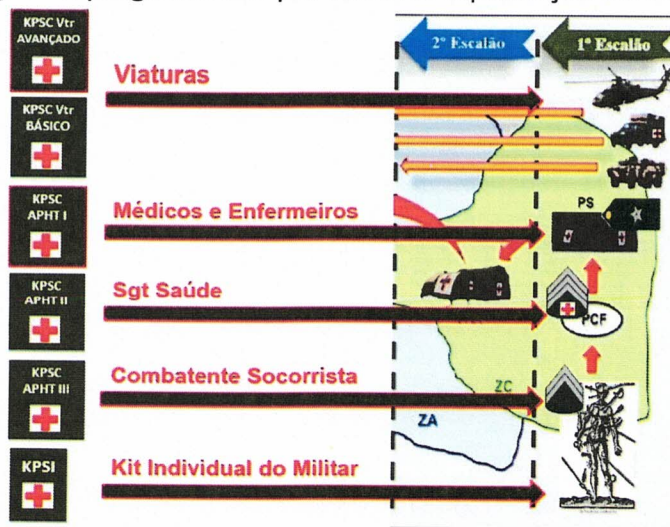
KPSC Vtr AVANÇADO

KPSC Vtr BÁSICO

KPSC APHT I

KPSC APHT II

KPSC APHT III

KPSI

Viaturas

Médicos e Enfermeiros

Sgt Saúde

Combatente Socorrista

Kit Individual do Militar

2º Escalão

1º Escalão

PS

PCF

ZC

ZA